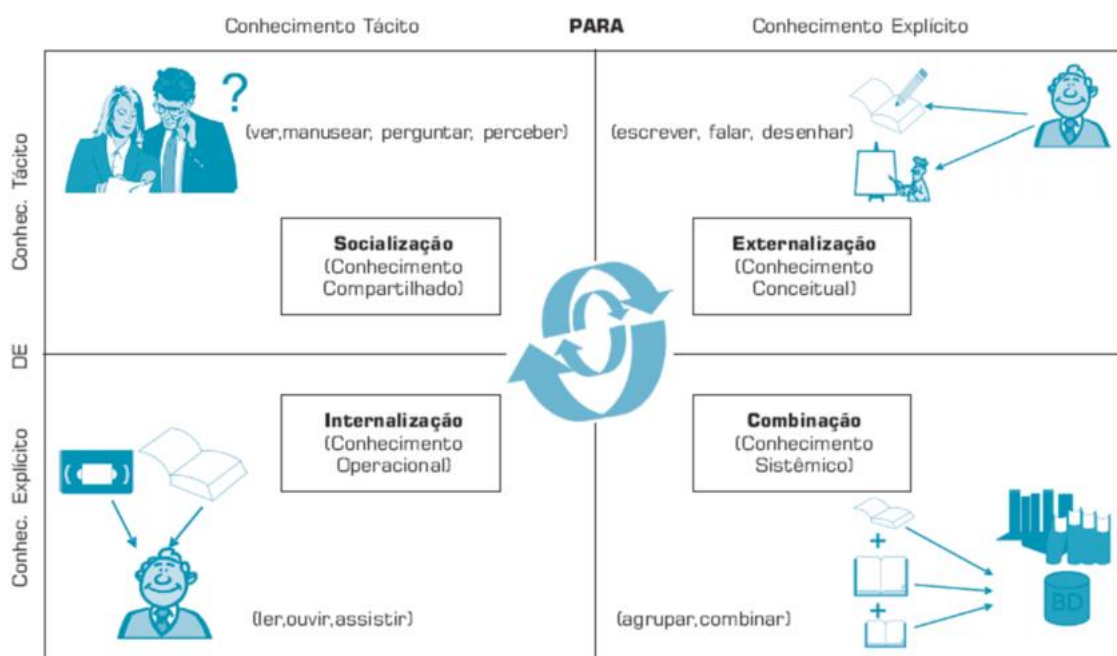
Conhecimento Tácito PARA Conhecimento Explícito

Conhec. Tácito

DE

Conhec. Explícito

?

(ver,manusear, perguntar, perceber)

(escrever, falar, desenhar)

Socialização
(Conhecimento
Compartilhado)

Externalização
(Conhecimento
Conceitual)

Internalização
(Conhecimento
Operacional)

Combinação
(Conhecimento
Sistêmico)

(ler,ouvir,assistir)

(agrupar,combinar)

+

+

BD